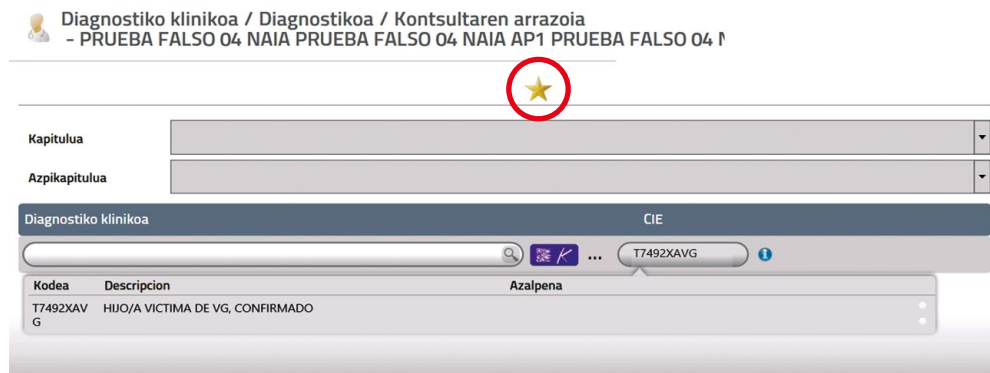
Diagnostiko klinikoa / Diagnostikoa / Kontsultaren arrazoia
- PRUEBA FALSO 04 NAIA PRUEBA FALSO 04 NAIA AP1 PRUEBA FALSO 04 N

Kapitulua

Azpikapitulua

Diagnostiko klinikoa

CIE

...

T7492XAVG

| Kodea | Descripcion | Azalpena |
|---|---|---|
| T7492XAVG | HIJO/A VICTIMA DE VG, CONFIRMADO | |